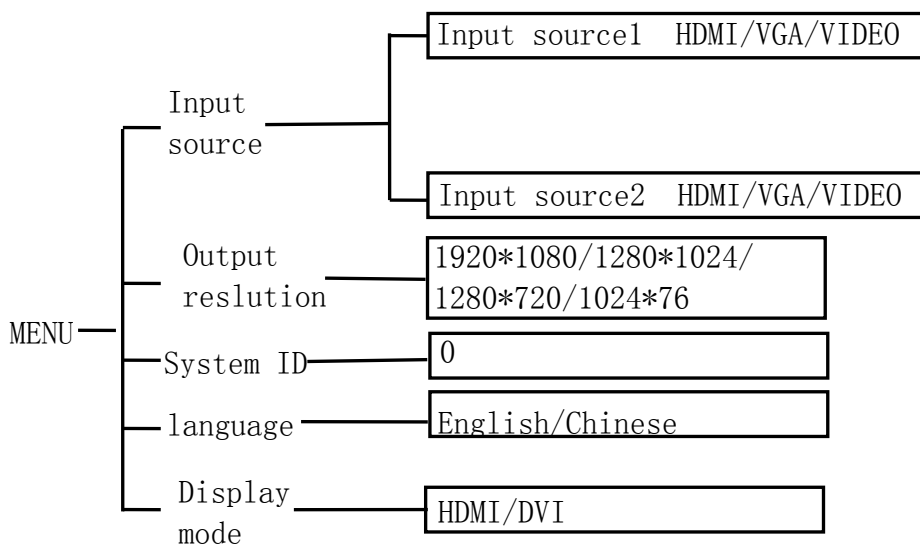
MENU

Input source

Input source1 HDMI/VGA/VIDEO

Input source2 HDMI/VGA/VIDEO

Output reslution

1920*1080/1280*1024/ 1280*720/1024*76

System ID

0

language

English/Chinese

Display mode

HDMI/DVI